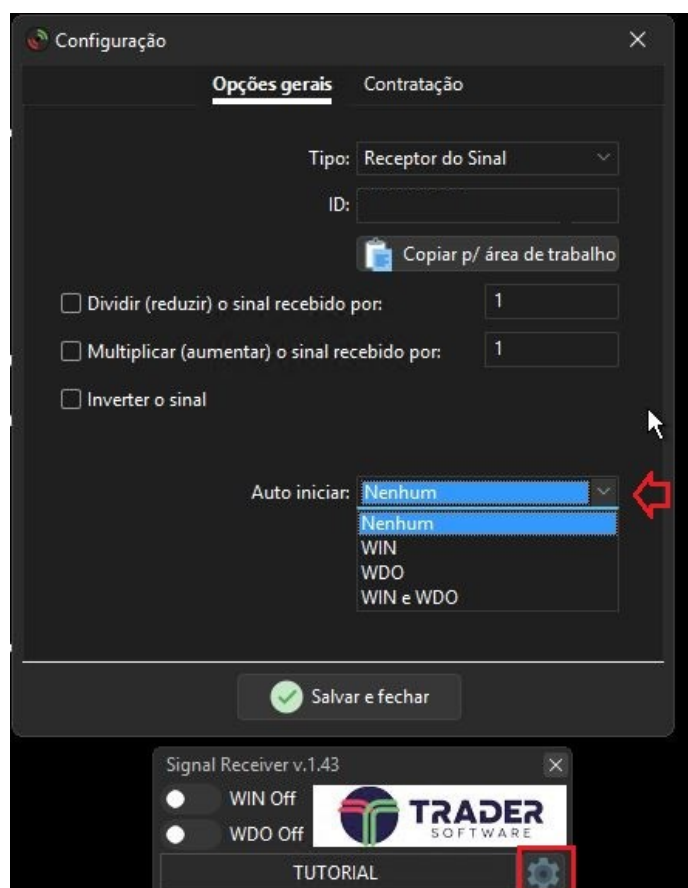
Configuração

Opções gerais Contratação

Tipo: Receptor do Sinal

ID:

Copiar p/ área de trabalho

Dividir (reduzir) o sinal recebido por: 1

Multiplicar (aumentar) o sinal recebido por: 1

Inverter o sinal

Auto iniciar: Nenhum

Nenhum
WIN
WDO
WIN e WDO

Salvar e fechar

Signal Receiver v.1.43

WIN Off
WDO Off

TRADER SOFTWARE

TUTORIAL